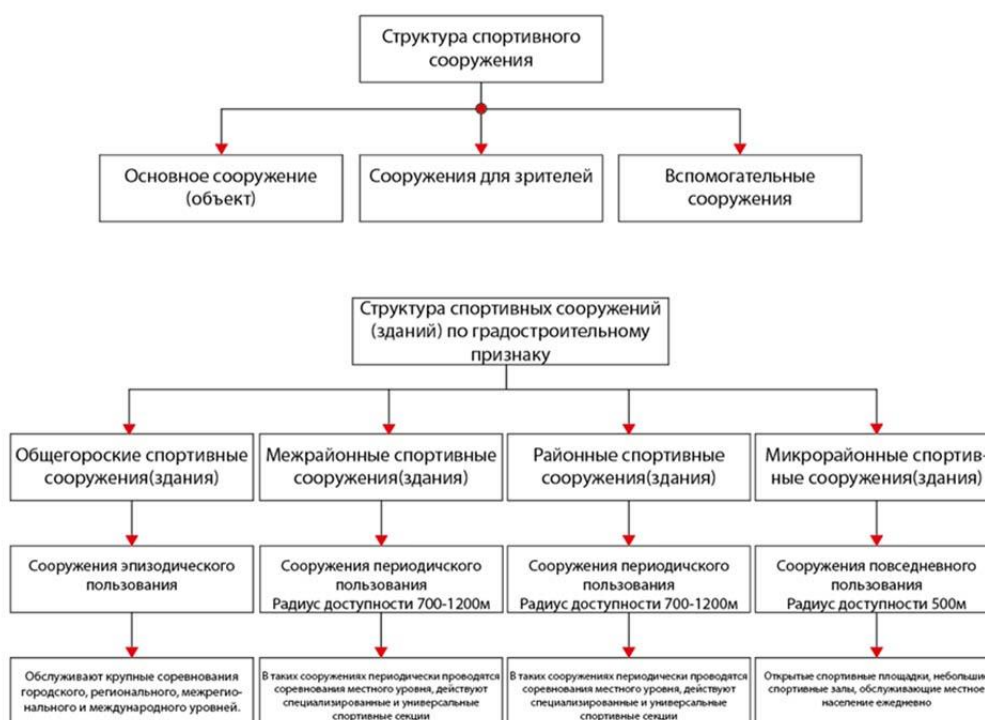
Структура спортивного сооружения

Основное сооружение (объект)

Сооружения для зрителей

Вспомогательные сооружения

Структура спортивных сооружений (зданий) по градостроительному признаку

Общегороские спортивные сооружения(здания)

Межрайонные спортивные сооружения(здания)

Районные спортивные сооружения(здания)

Микрорайонные спортивные сооружения(здания)

Сооружения эпизодического пользования

Сооружения периодичского пользования Радиус доступности 700-1200м

Сооружения периодичского пользования Радиус доступности 700-1200м

Сооружения повседневного пользования Радиус доступности 500м

Обслуживают крупные соревнования городского, регионального, межрегионального и международного уровней.

В таких сооружениях периодически проводятся соревнования местного уровня, действуют специализированные и универсальные спортивные секции

В таких сооружениях периодически проводятся соревнования местного уровня, действуют специализированные и универсальные спортивные секции

Открытые спортивные площадки, небольшие спортивные залы, обслуживающие местное население ежедневно